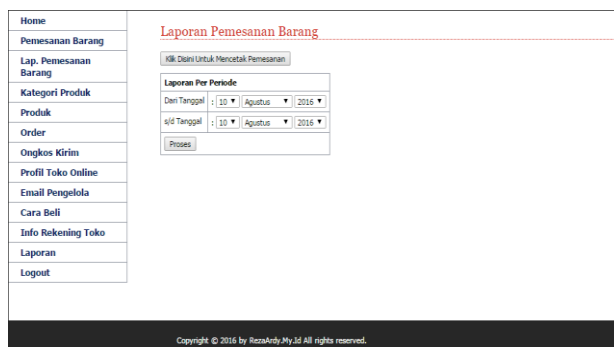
Home
Pemesanan Barang
Lap. Pemesanan Barang
Kategori Produk
Produk
Order
Ongkos Kirim
Profil Toko Online
Email Pengelola
Cara Beli
Info Rekening Toko
Laporan
Logout

Laporan Pemesanan Barang

Klik Disini Untuk Mencetak Pemesanan

| Laporan Per Periode | |
|---|---|
| Dari Tanggal | : 10 ▼ Agustus ▼ 2016 ▼ |
| s/d Tanggal | : 10 ▼ Agustus ▼ 2016 ▼ |
| Proses | |

Copyright © 2016 by RezaArdy.My.Id All rights reserved.